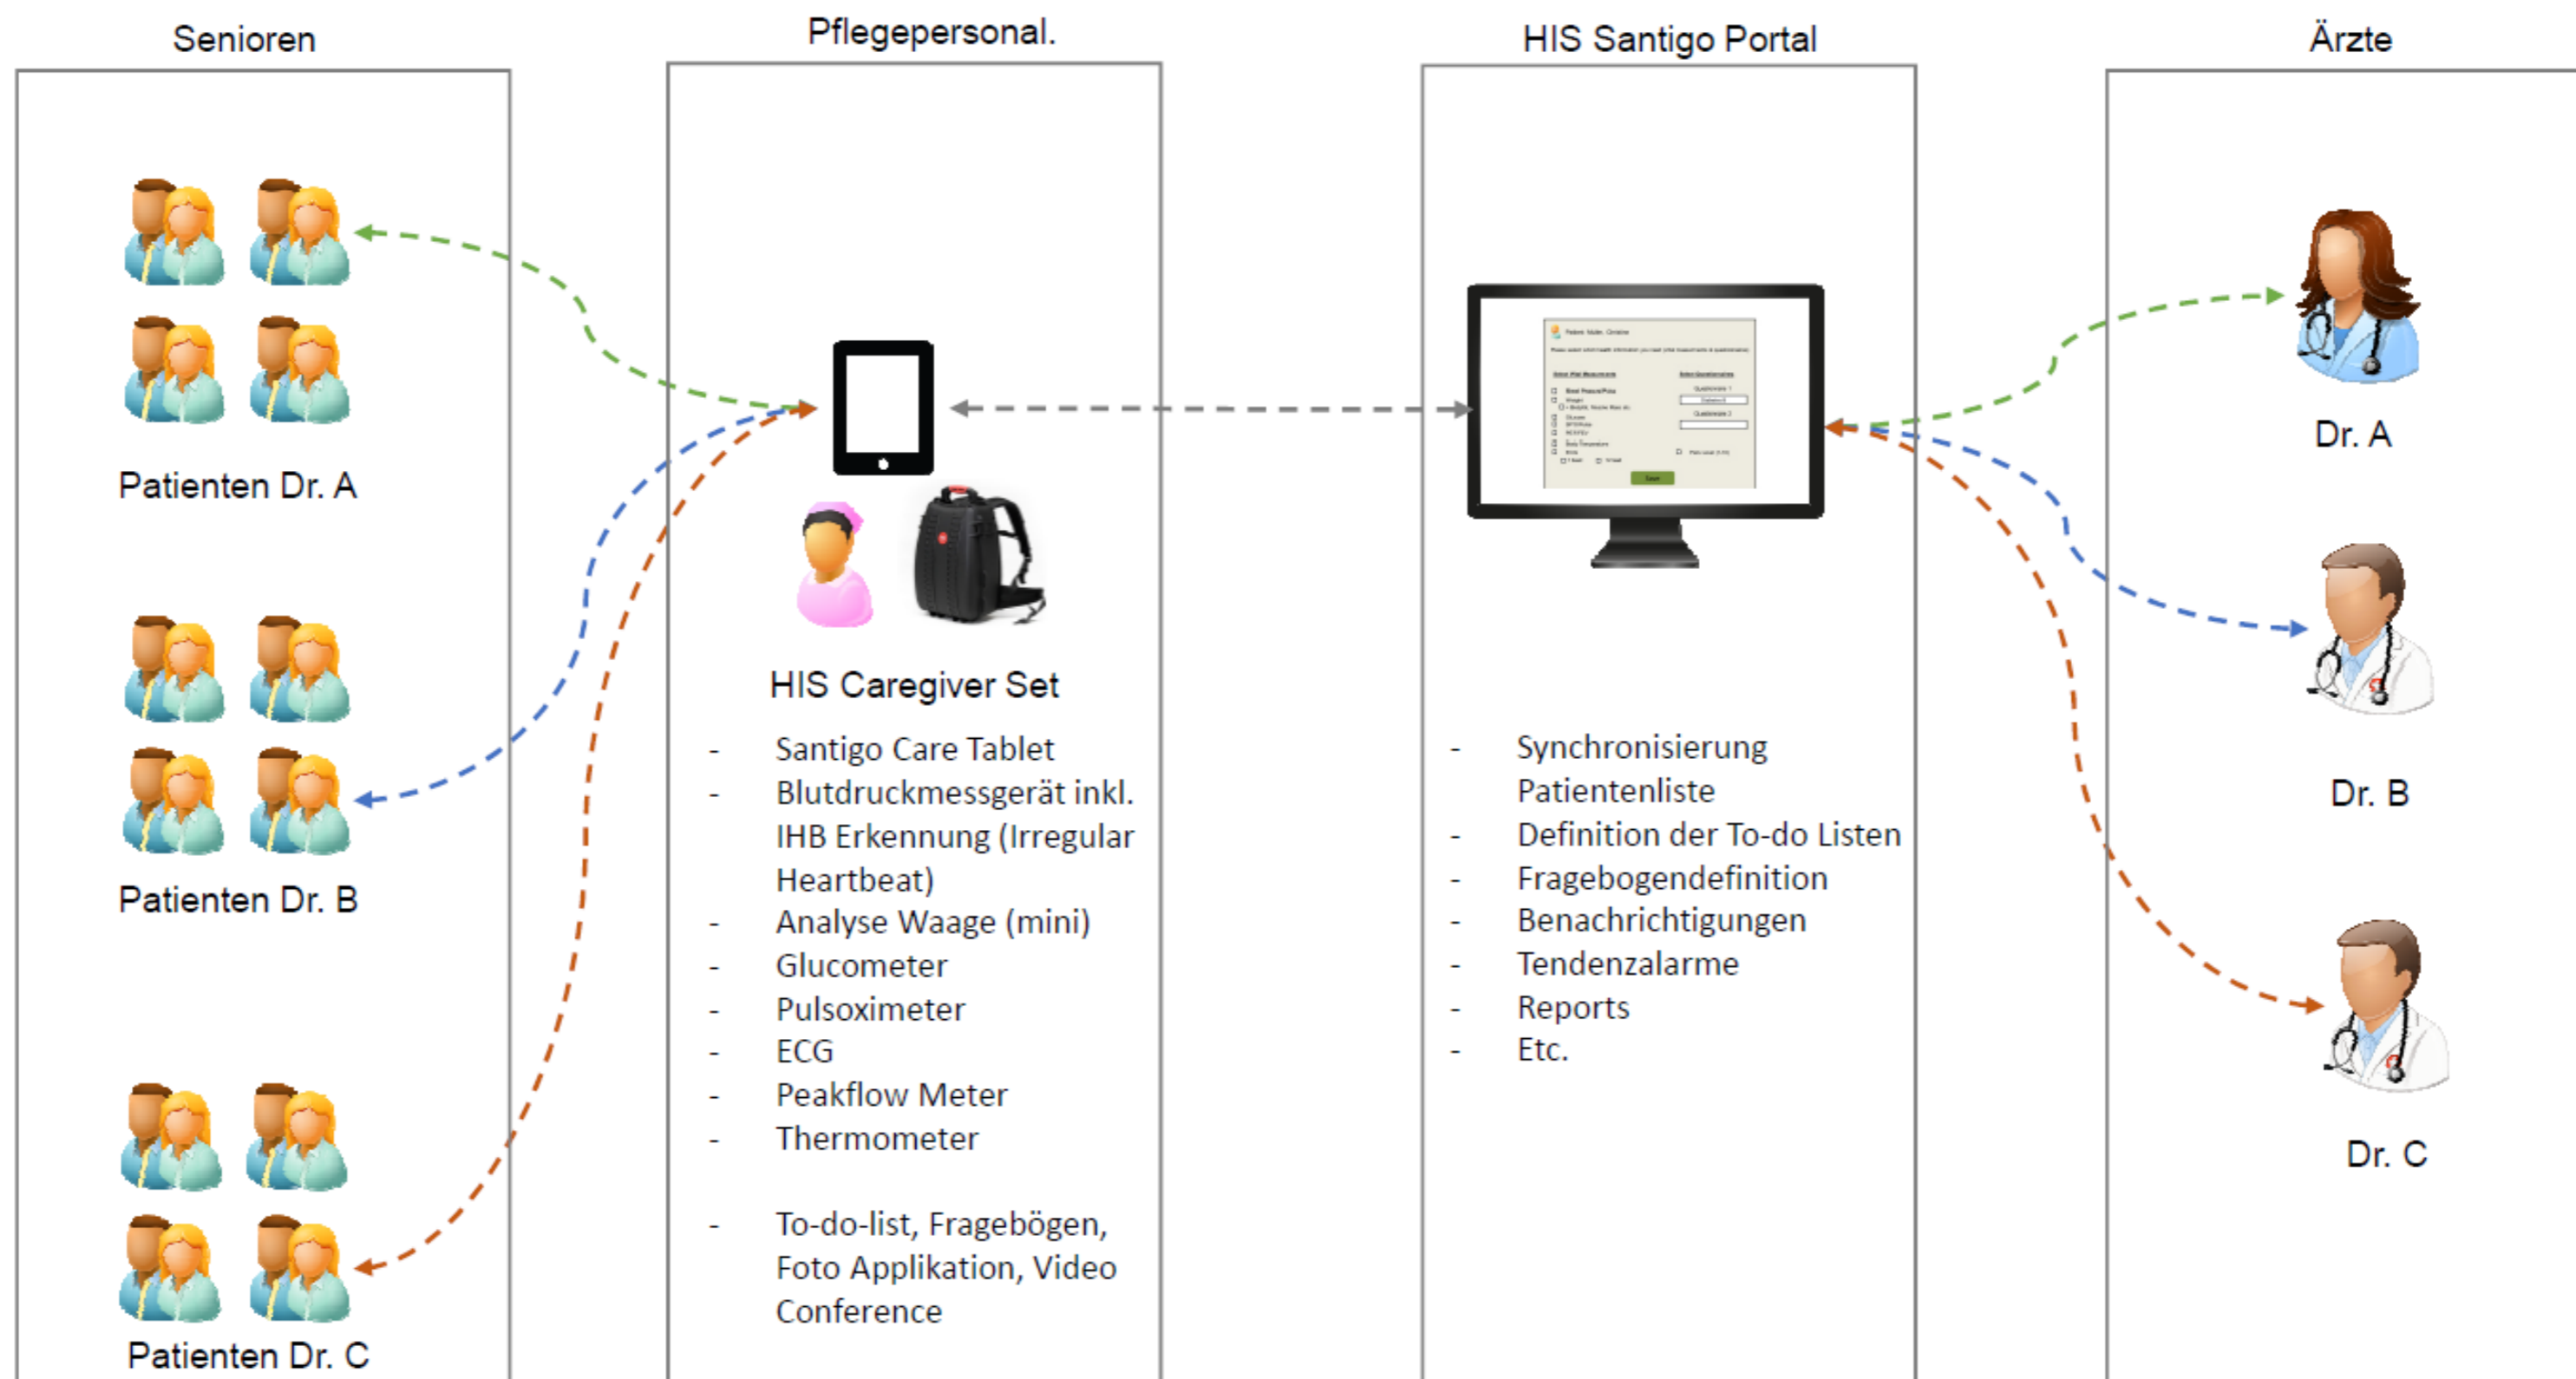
Senioren

Patienten Dr. A

Patienten Dr. B

Patienten Dr. C

Pflegepersonal.

HIS Caregiver Set

- Santigo Care Tablet
- Blutdruckmessgerät inkl. IHB Erkennung (Irregular Heartbeat)
- Analyse Waage (mini)
- Glucometer
- Pulsoximeter
- ECG
- Peakflow Meter
- Thermometer

- To-do-list, Fragebögen, Foto Applikation, Video Conference

HIS Santigo Portal

- Synchronisierung Patientenliste
- Definition der To-do Listen
- Fragebogendefinition
- Benachrichtigungen
- Tendenzalarme
- Reports
- Etc.

Ärzte

Dr. A

Dr. B

Dr. C